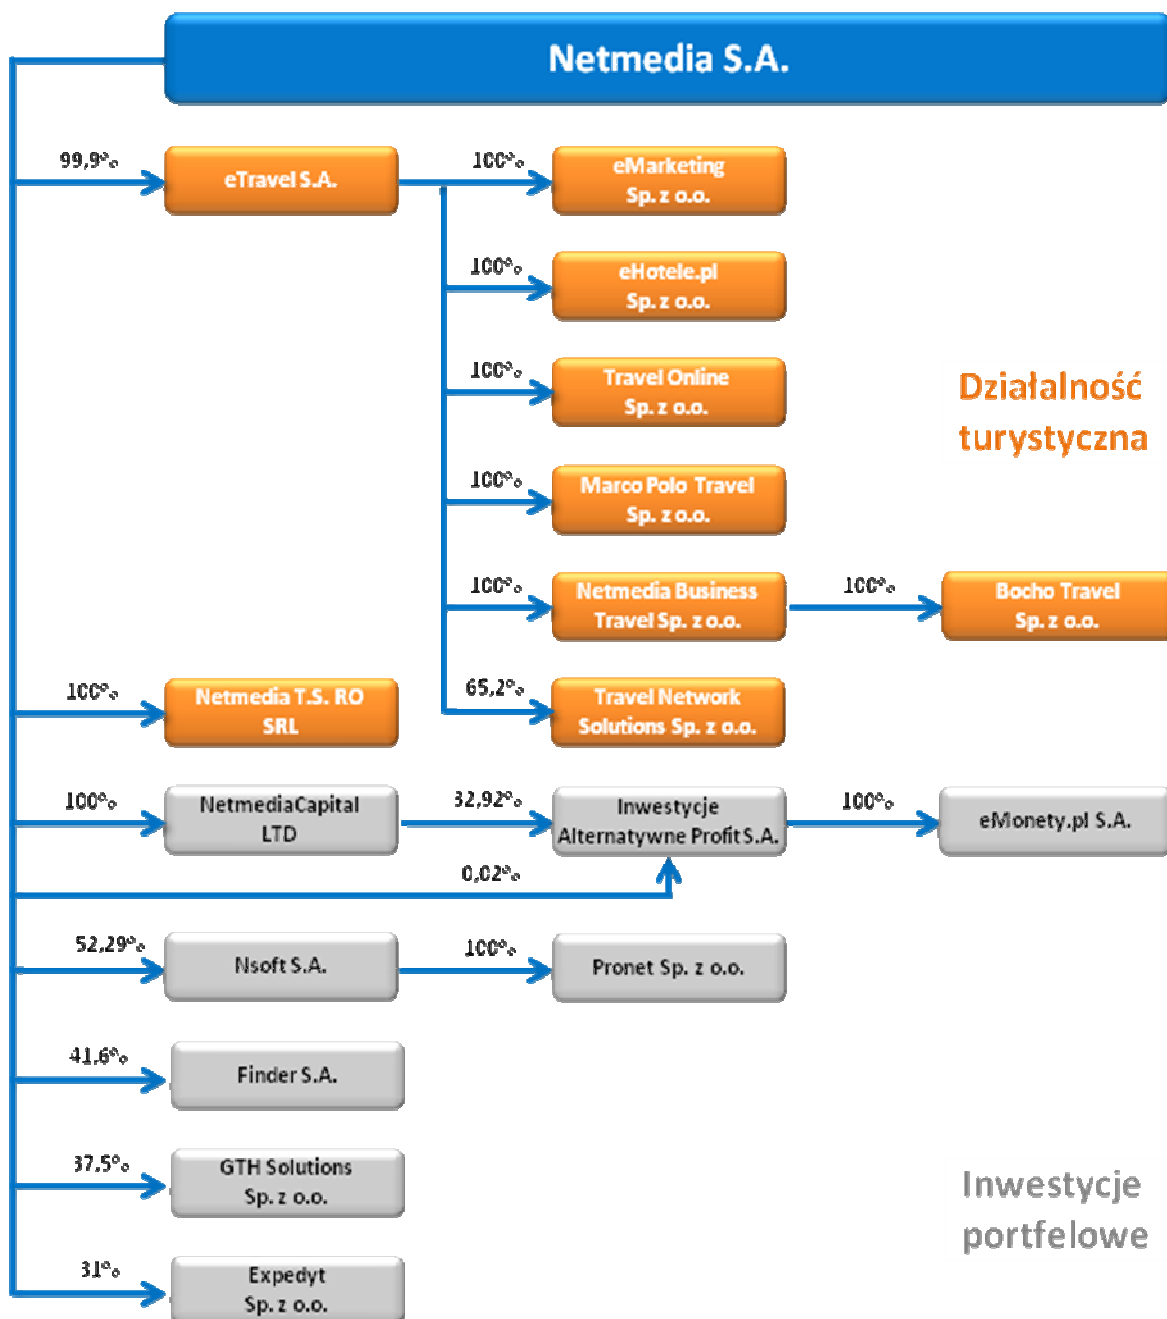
Netmedia S.A.

99,9%

eTravel S.A.

100%

eMarketing Sp. z o.o.

100%

eHotele.pl Sp. z o.o.

100%

Travel Online Sp. z o.o.

100%

Marco Polo Travel Sp. z o.o.

100%

Netmedia Business Travel Sp. z o.o.

100%

Bocho Travel Sp. z o.o.

65,2%

Travel Network Solutions Sp. z o.o.

100%

Netmedia T.S. RO SRL

Działalność turystyczna

100%

NetmediaCapital LTD

32,92%

Inwestycje Alternatywne Profit S.A.

100%

eMonety.pl S.A.

0,02%

52,29%

Nsoft S.A.

100%

Pronet Sp. z o.o.

41,6%

Finder S.A.

37,5%

GTH Solutions Sp. z o.o.

31%

Expedyt Sp. z o.o.

Inwestycje portfelowe